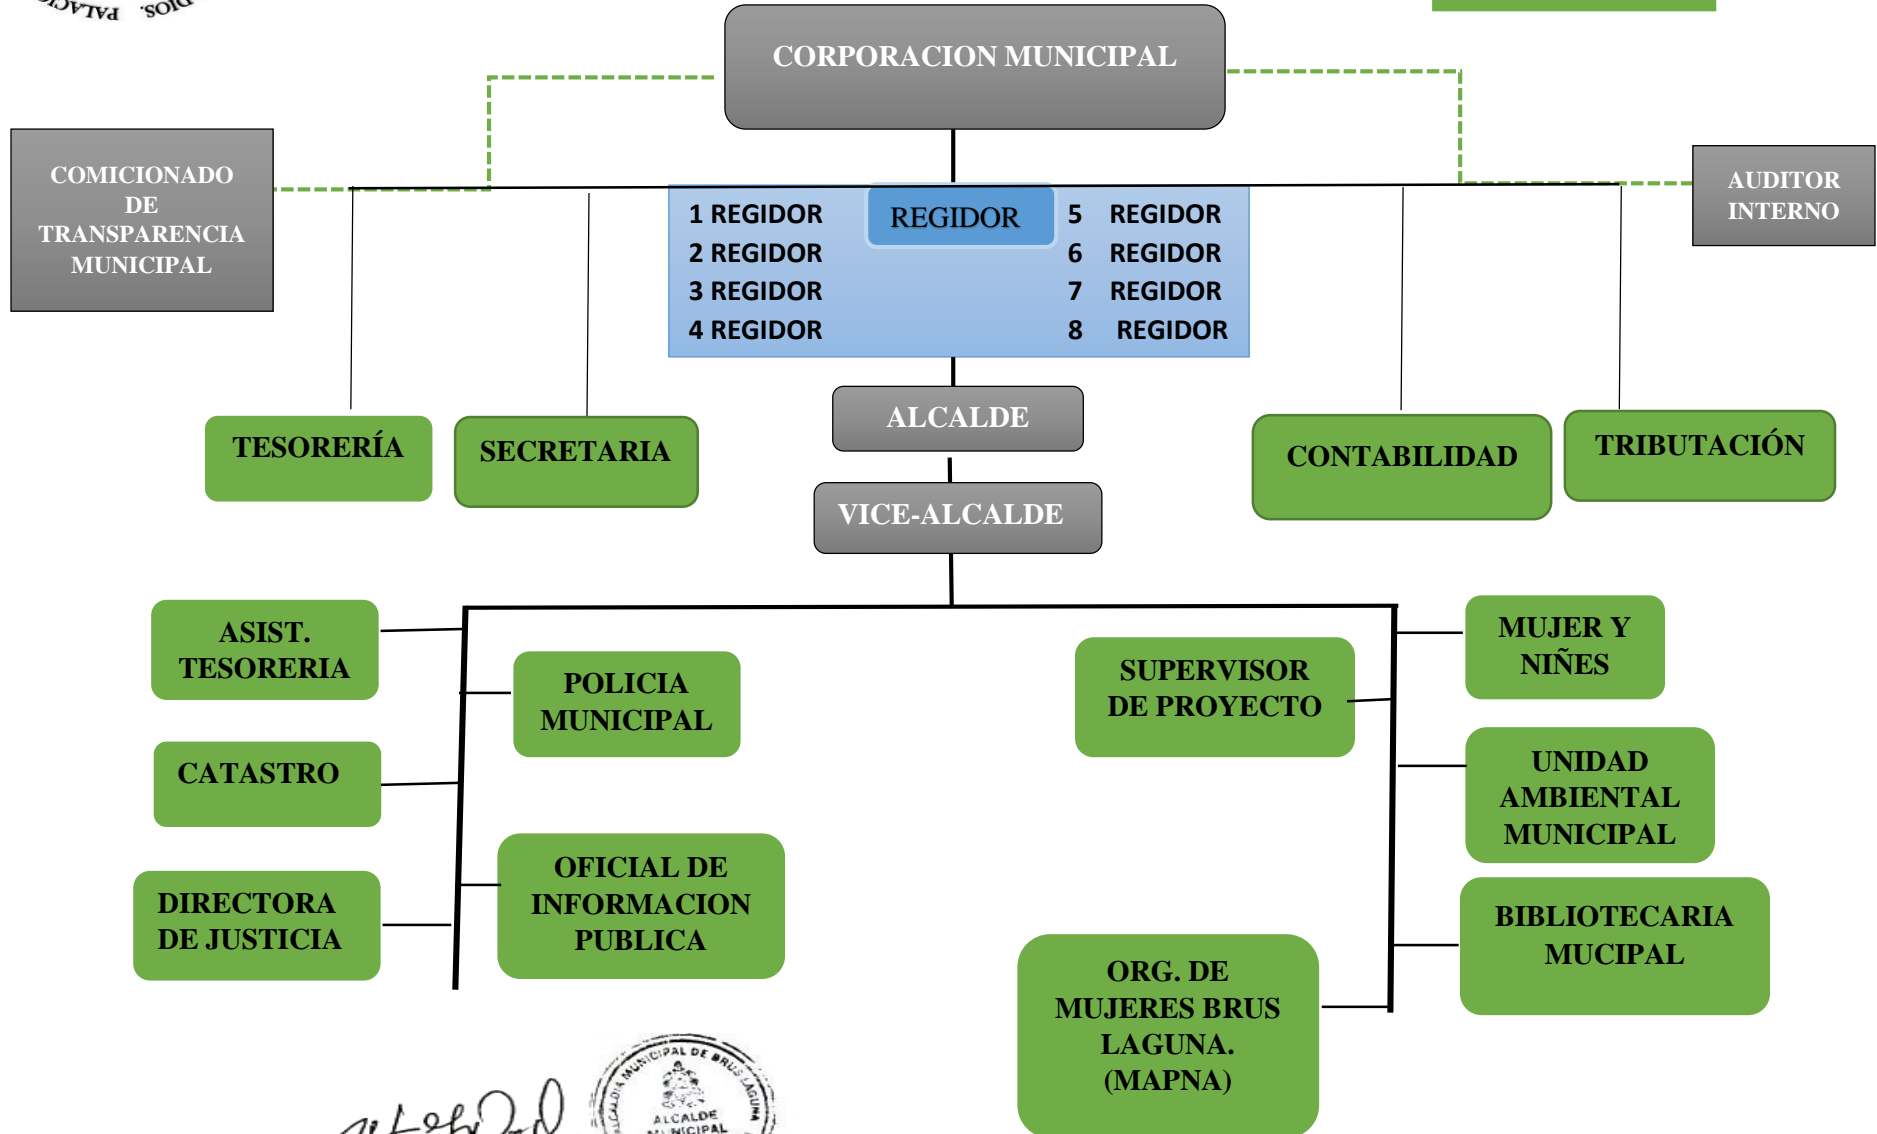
PALACIO DIOS.

CORPORACION MUNICIPAL

COMICIONADO DE TRANSPARENCIA MUNICIPAL

REGIDOR

1 REGIDOR
2 REGIDOR
3 REGIDOR
4 REGIDOR

5 REGIDOR
6 REGIDOR
7 REGIDOR
8 REGIDOR

AUDITOR INTERNO

TESORERÍA

SECRETARIA

ALCALDE

VICE-ALCALDE

CONTABILIDAD

TRIBUTACIÓN

ASIST. TESORERIA

POLICIA MUNICIPAL

CATASTRO

OFICIAL DE INFORMACION PUBLICA

DIRECTORA DE JUSTICIA

SUPERVISOR DE PROYECTO

MUJER Y NIÑES

UNIDAD AMBIENTAL MUNICIPAL

BIBLIOTECARIA MUCIPAL

ORG. DE MUJERES BRUS LAGUNA. (MAPNA)

ALCALDIA MUNICIPAL DE BRUS LAGUNA
ALCALDE MUNICIPAL